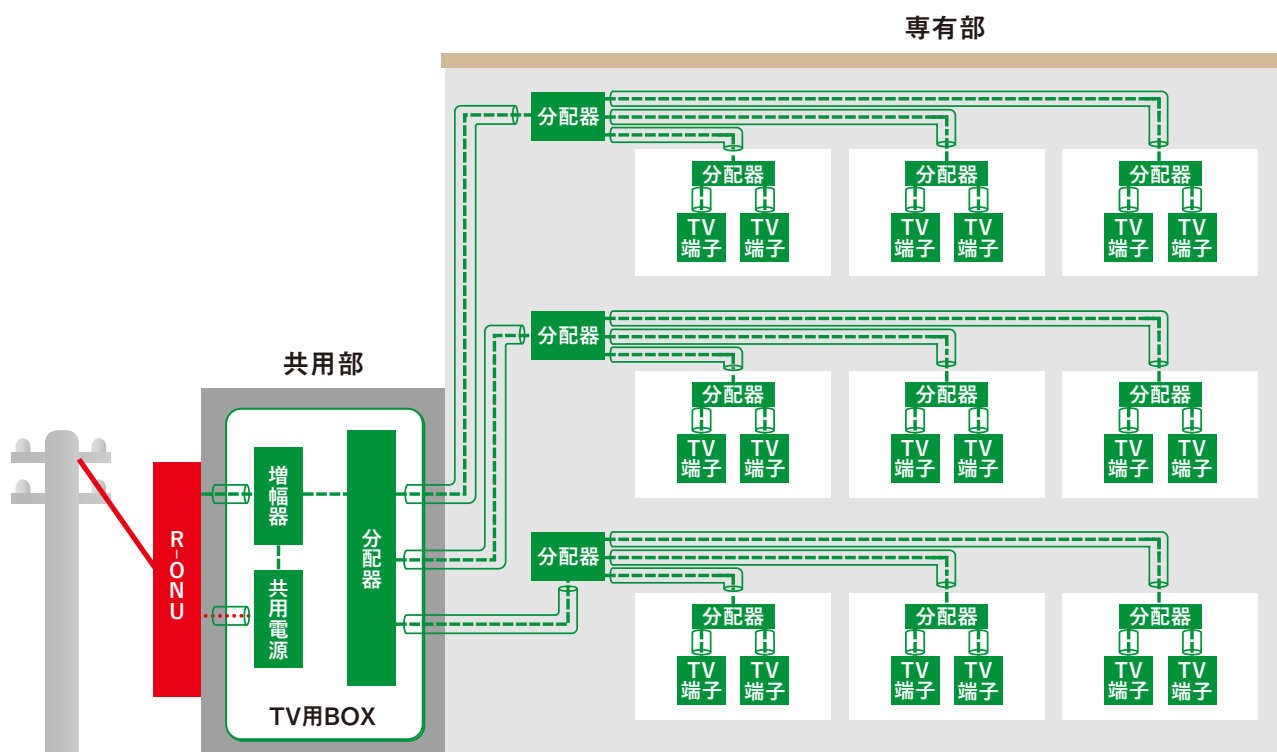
専有部

共用部

R-ONU

増幅器

共用電源

分配器

TV用BOX

分配器

分配器

TV端子 TV端子

分配器

TV端子 TV端子

分配器

TV端子 TV端子

分配器

分配器

TV端子 TV端子

分配器

TV端子 TV端子

分配器

TV端子 TV端子

分配器

分配器

TV端子 TV端子

分配器

TV端子 TV端子

分配器

TV端子 TV端子